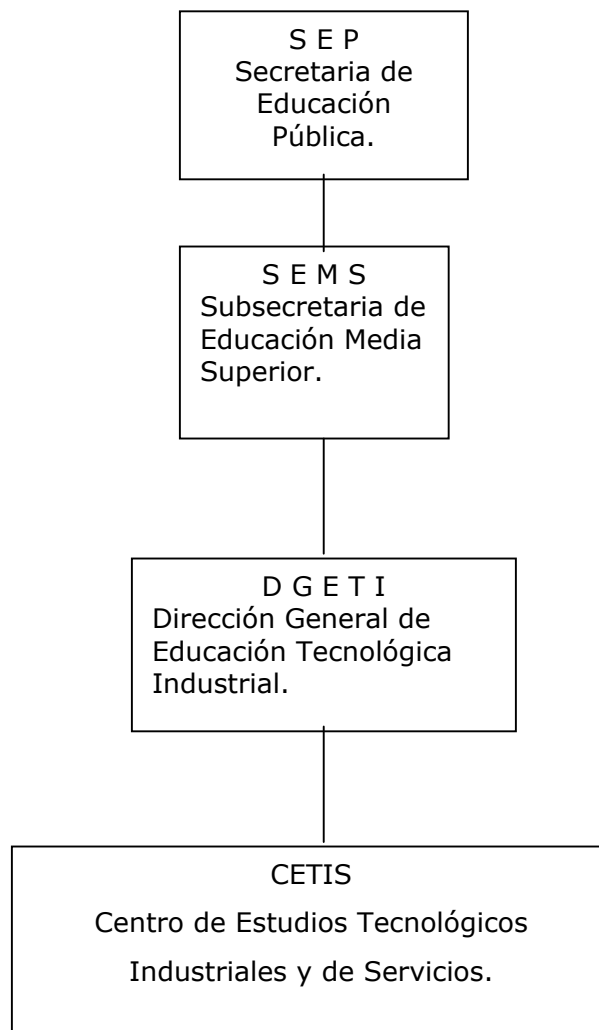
S E P
Secretaria de Educación Pública.

S E M S
Subsecretaria de Educación Media Superior.

D G E T I
Dirección General de Educación Tecnológica Industrial.

CETIS
Centro de Estudios Tecnológicos Industriales y de Servicios.